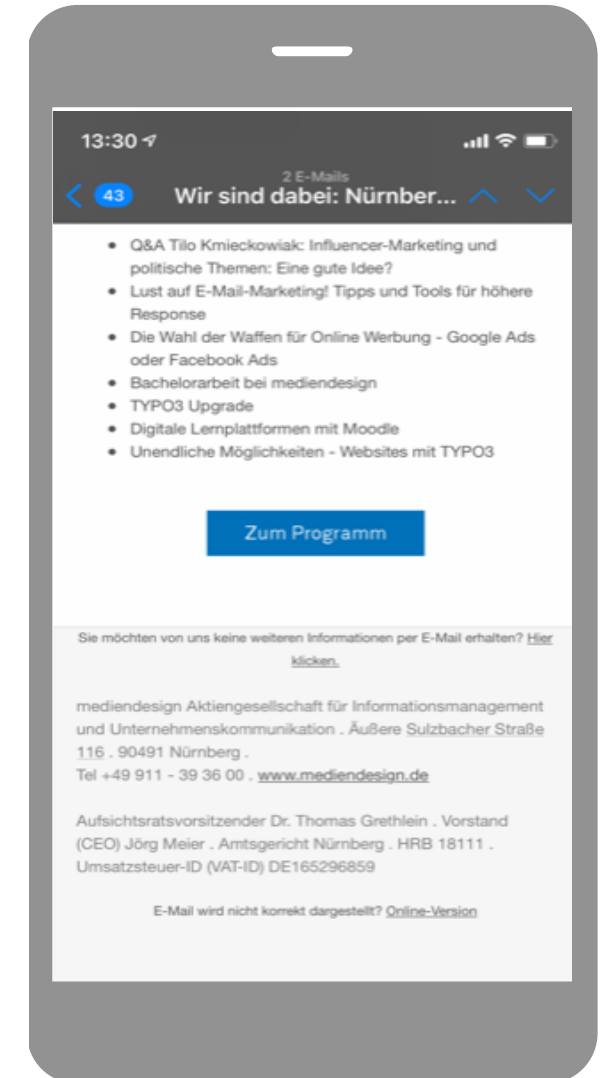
13:30

43

2 E-Mails

Wir sind dabei: Nürnber...

- Q&A Tilo Kmieckowiak: Influencer-Marketing und politische Themen: Eine gute Idee?
- Lust auf E-Mail-Marketing! Tipps und Tools für höhere Response
- Die Wahl der Waffen für Online Werbung - Google Ads oder Facebook Ads
- Bachelorarbeit bei mediendesign
- TYPO3 Upgrade
- Digitale Lernplattformen mit Moodle
- Unendliche Möglichkeiten - Websites mit TYPO3

Zum Programm

Sie möchten von uns keine weiteren Informationen per E-Mail erhalten? Hier klicken.

mediendesign Aktiengesellschaft für Informationsmanagement und Unternehmenskommunikation . Äußere Sulzbacher Straße 116 . 90491 Nürnberg .
Tel +49 911 - 39 36 00 . www.mediendesign.de

Aufsichtsratsvorsitzender Dr. Thomas Grethlein . Vorstand (CEO) Jörg Meier . Amtsgericht Nürnberg . HRB 18111 . Umsatzsteuer-ID (VAT-ID) DE165296859

E-Mail wird nicht korrekt dargestellt? Online-Version